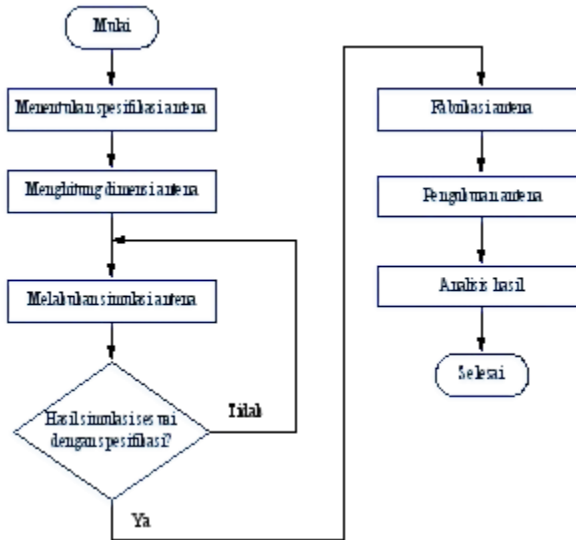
Mulai

Menentukan spesifikasi antena

Menghitung dimensi antena

Melakukan simulasi antena

Hasil simulasi sesuai dengan spesifikasi?

Tidak

Ya

Fabrikasi antena

Pengukuran antena

Analisis hasil

Selesai